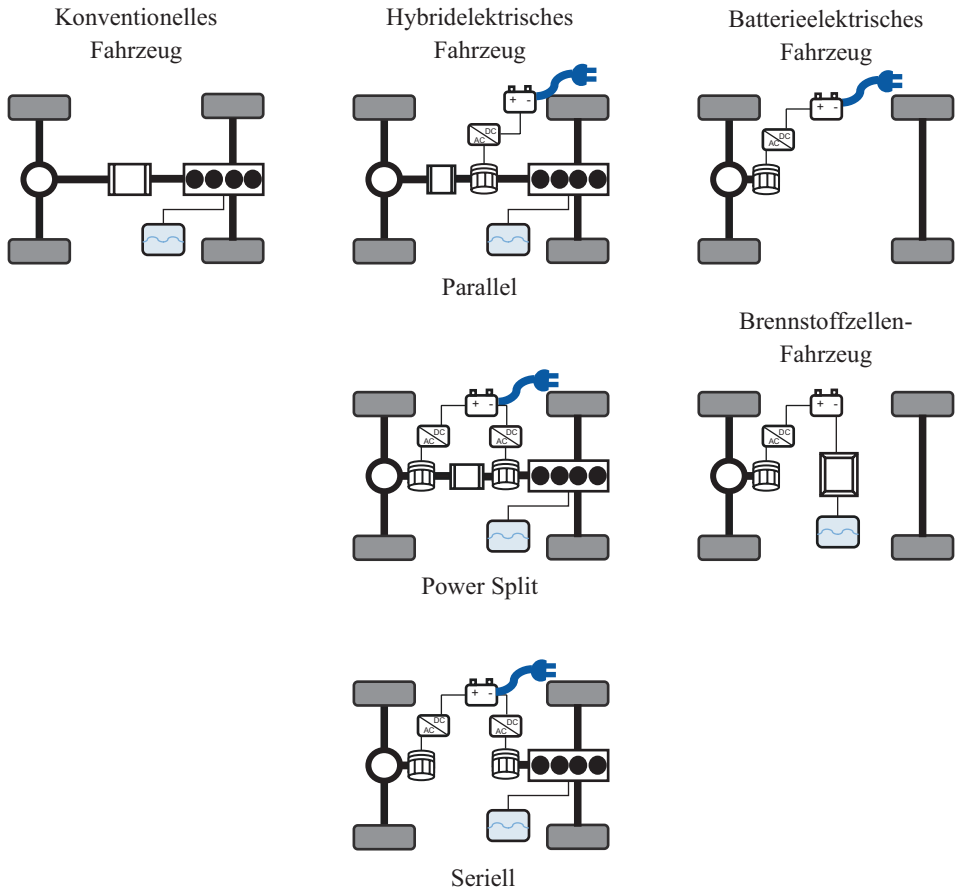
Konventionelles Fahrzeug

Hybridelektrisches Fahrzeug

Batterieelektrisches Fahrzeug

+ -

DC
AC

+ -

DC
AC

Parallel

Brennstoffzellen-Fahrzeug

+ -

DC
AC

DC
AC

+ -

DC
AC

Power Split

+ -

DC
AC

DC
AC

Seriell